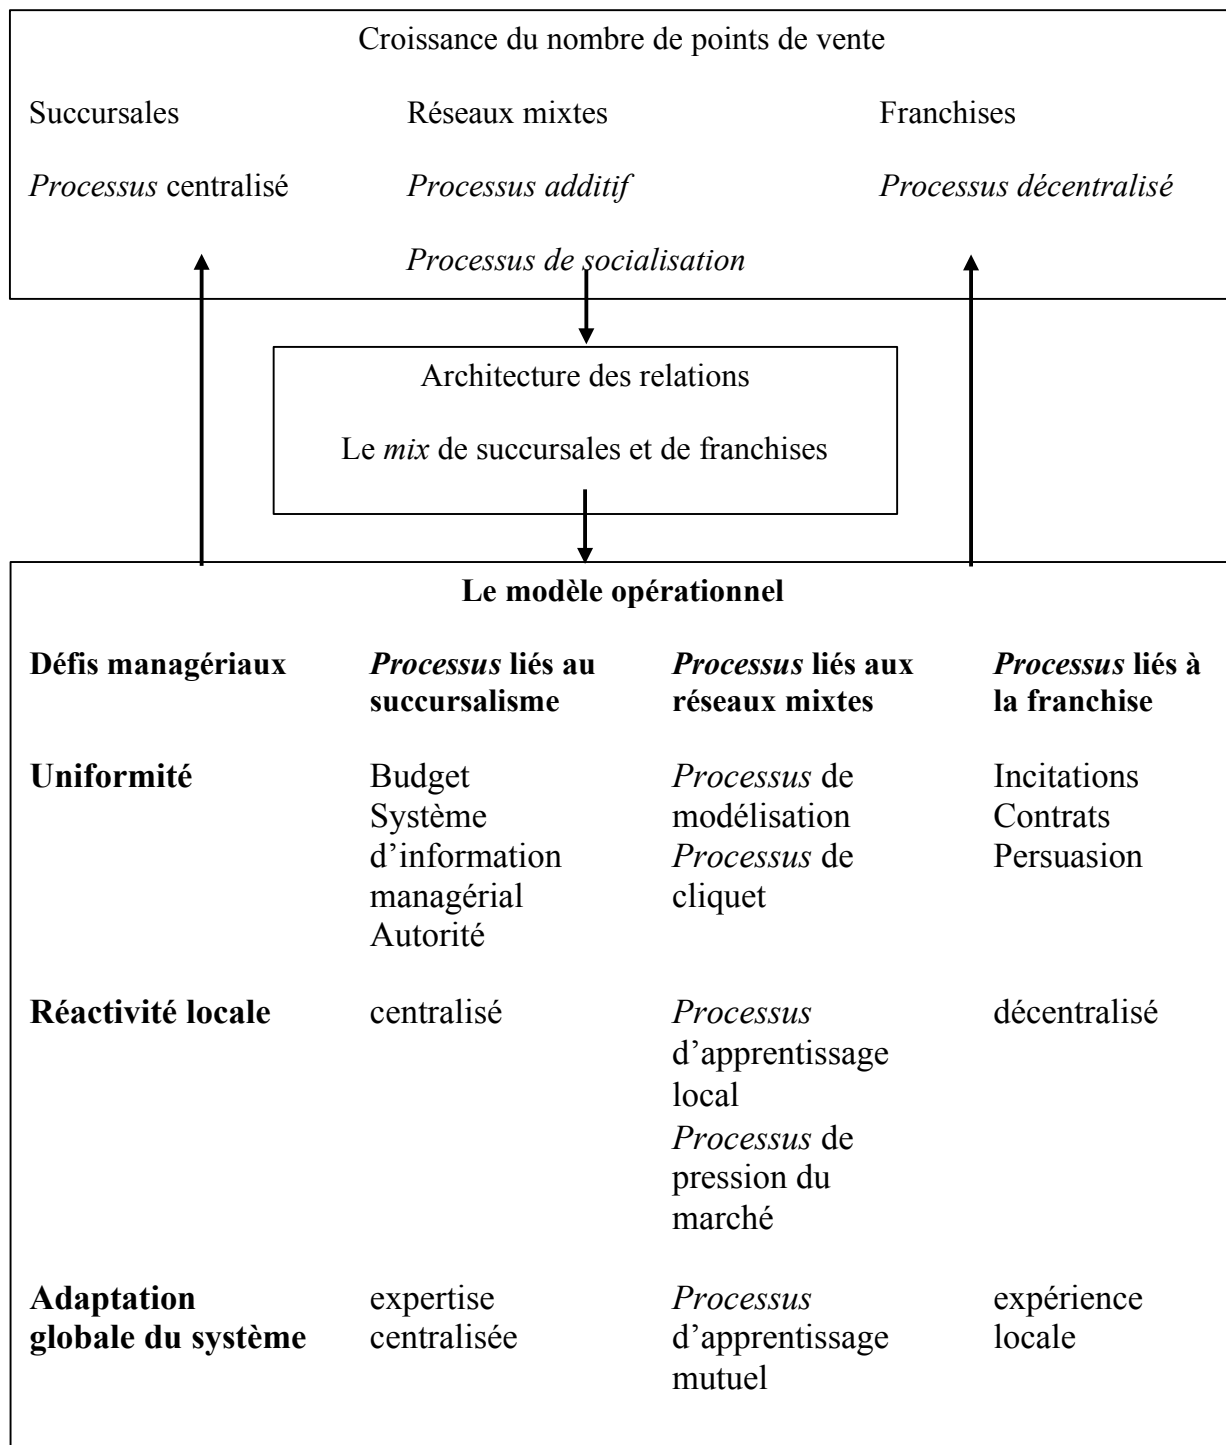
Croissance du nombre de points de vente

Succursales

*Processus* centralisé

Réseaux mixtes

*Processus additif*

*Processus de socialisation*

Franchises

*Processus décentralisé*

Architecture des relations

Le *mix* de succursales et de franchises

**Le modèle opérationnel**

| **Défis managériaux** | ***Processus* liés au succursalisme** | ***Processus* liés aux réseaux mixtes** | ***Processus* liés à la franchise** |
|---|---|---|---|
| **Uniformité** | Budget Système d'information managérial Autorité | *Processus* de modélisation *Processus* de cliquet | Incitations Contrats Persuasion |
| **Réactivité locale** | centralisé | *Processus* d'apprentissage local *Processus* de pression du marché | décentralisé |
| **Adaptation globale du système** | expertise centralisée | *Processus* d'apprentissage mutuel | expérience locale |